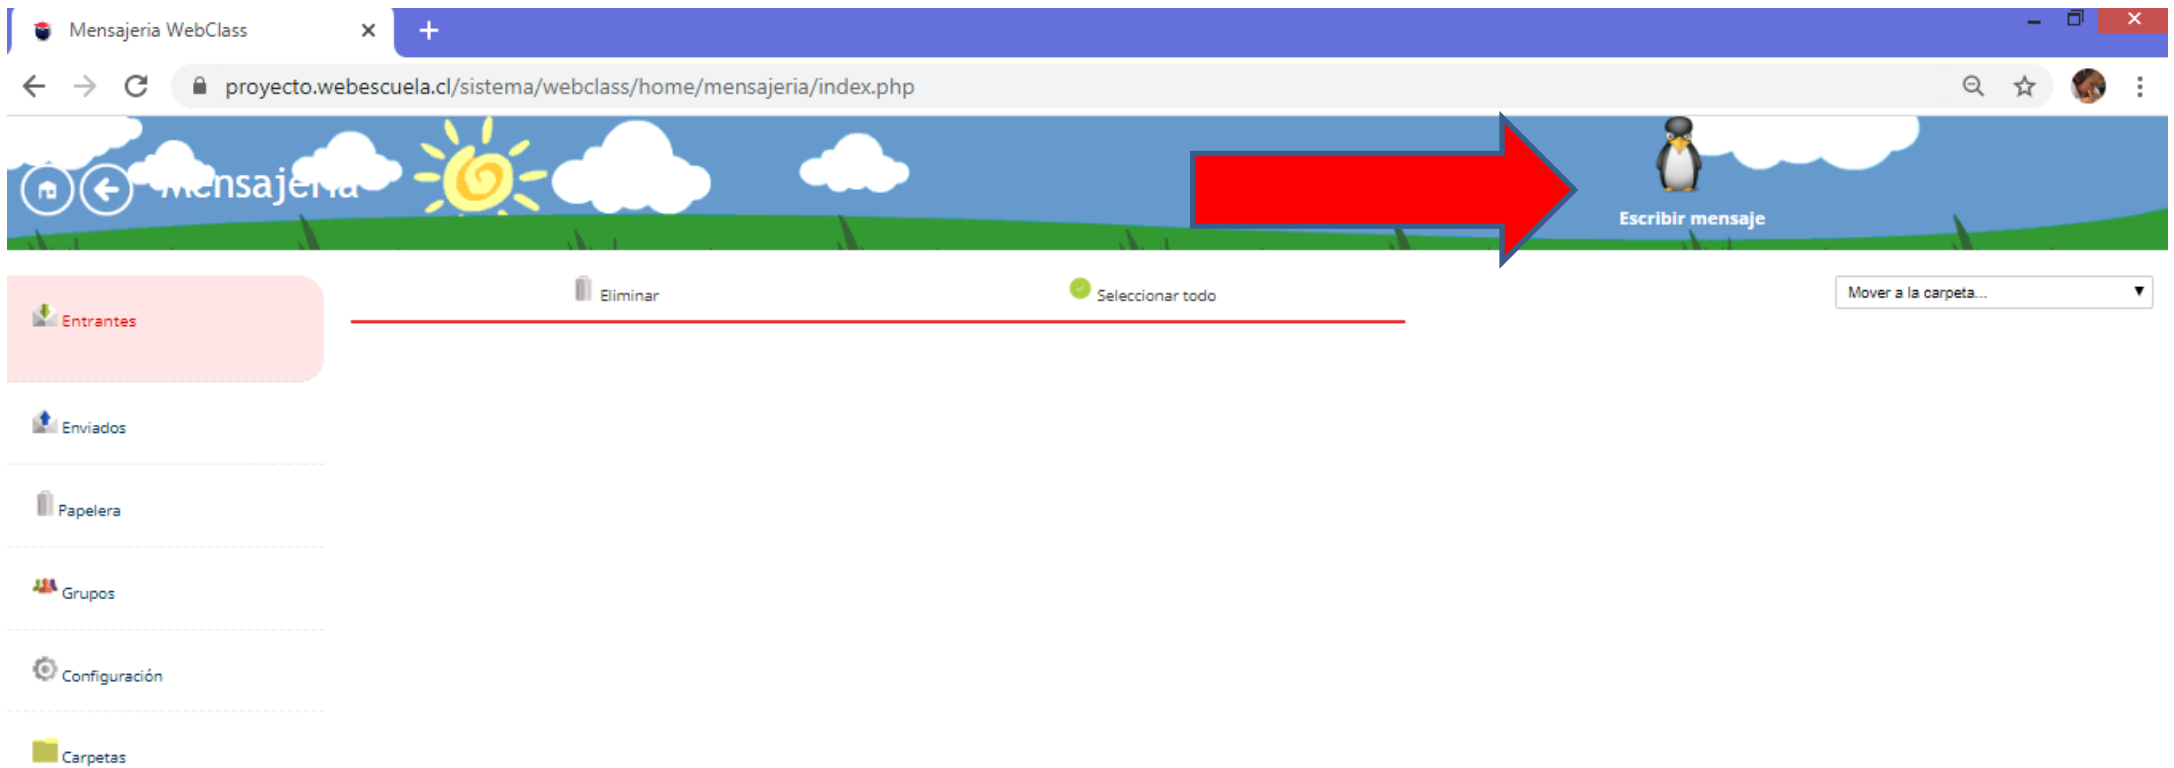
Mensajeria WebClass

proyecto.webescuela.cl/sistema/webclass/home/mensajeria/index.php

Mensajería

Escribir mensaje

Eliminar

Seleccionar todo

Mover a la carpeta...

Entrantes

Enviados

Papelera

Grupos

Configuración

Carpetas